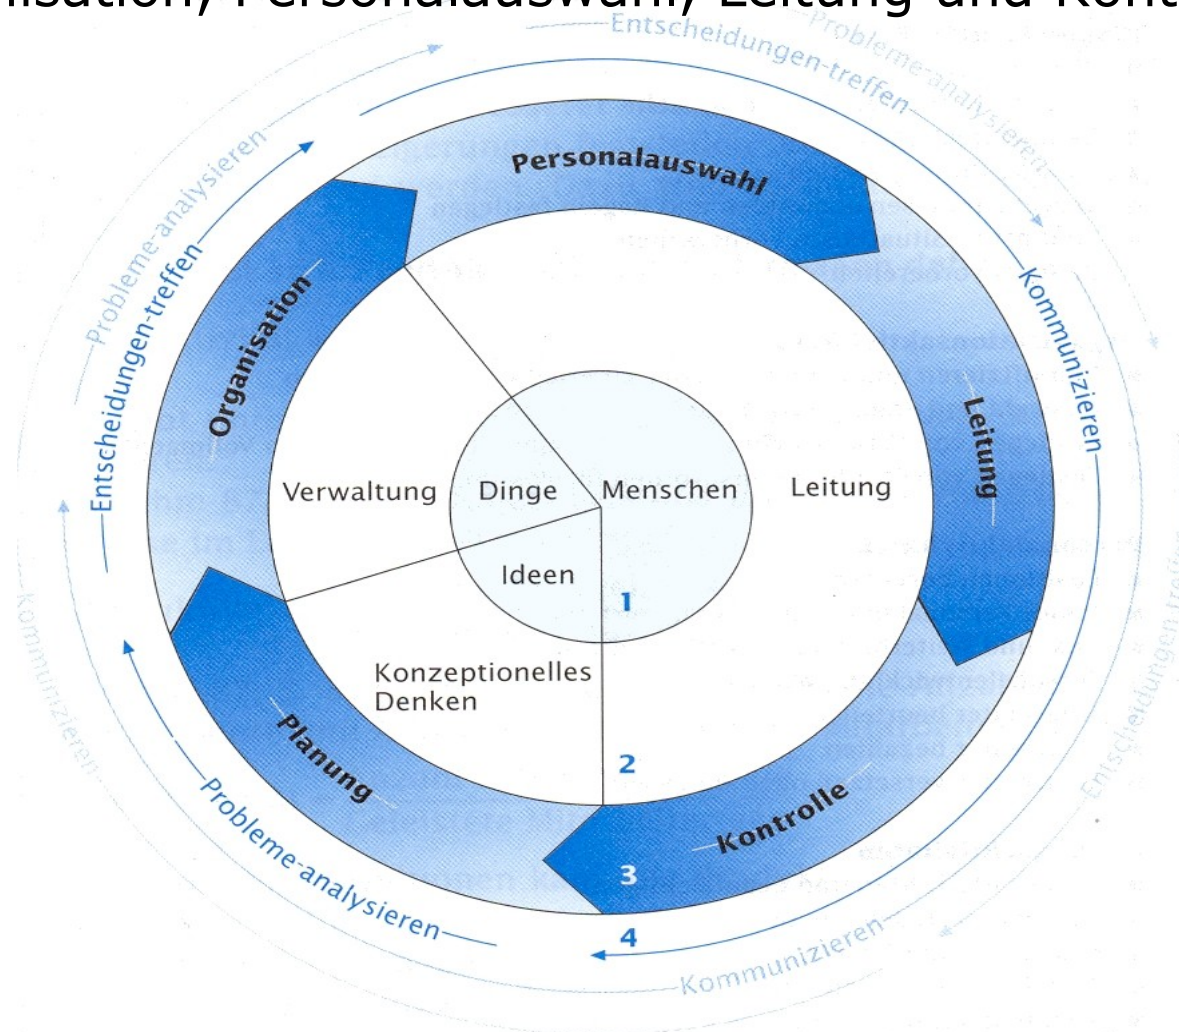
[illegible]isation, Personalauswahl, Leitung und Kont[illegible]

Entscheidungen-treffen
Probleme-analysieren
Kommunizieren
Personalauswahl
Leitung
Kontrolle
Planung
Organisation
Probleme-analysieren
Entscheidungen-treffen
Kommunizieren
Probleme-analysieren
Kommunizieren
Entscheidungen-treffen

Verwaltung
Dinge
Menschen
Leitung
Ideen
Konzeptionelles Denken
1
2
3
4